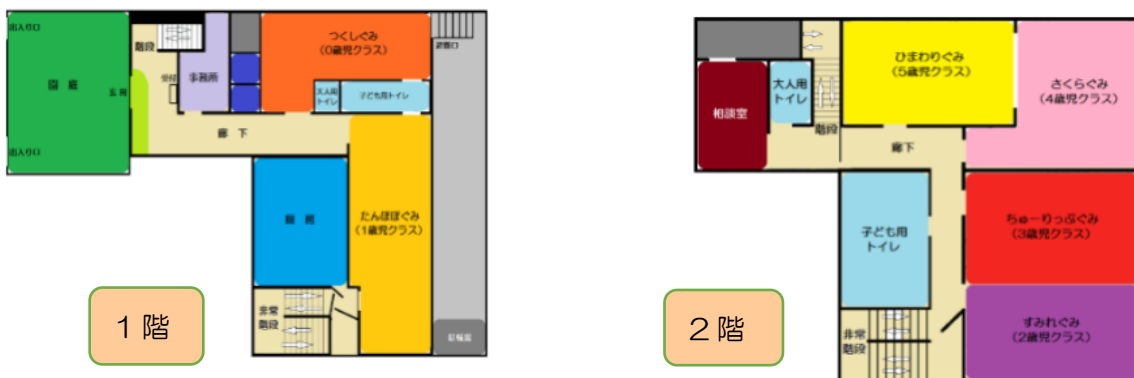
出入り口

園庭

玄関

出入り口

階段

受付

事務所

つくしぐみ
(0歳児クラス)

避難口

大人用トイレ

子ども用トイレ

廊下

厨房

たんぽぽぐみ
(1歳児クラス)

非常階段

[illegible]

1 階

相談室

大人用トイレ

階段

ひまわりぐみ
(5歳児クラス)

さくらぐみ
(4歳児クラス)

廊下

子ども用トイレ

ちゅーりっぷぐみ
(3歳児クラス)

すみれぐみ
(2歳児クラス)

非常階段

2 階